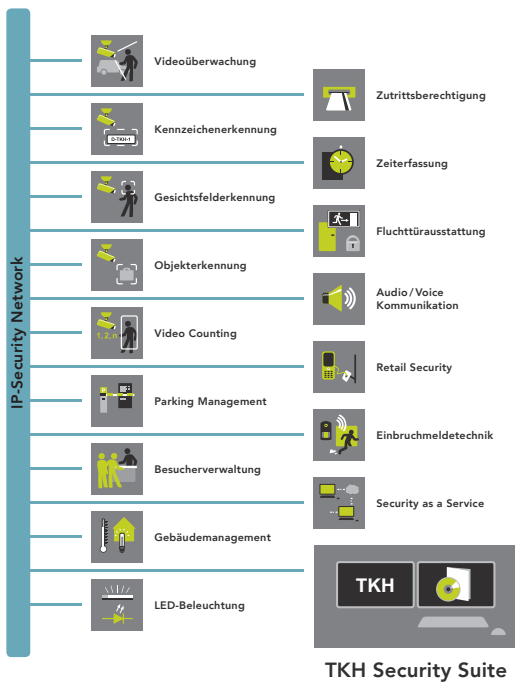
IP-Security Network

Videoüberwachung

Zutrittsberechtigung

D-TKH-1

Kennzeichenerkennung

Zeiterfassung

Gesichtsfelderkennung

Fluchttürausstattung

Objekterkennung

Audio / Voice Kommunikation

1,2,3

Video Counting

Retail Security

Parking Management

Einbruchmeldetechnik

Besucherverwaltung

Security as a Service

Gebäudemanagement

TKH

LED-Beleuchtung

TKH Security Suite